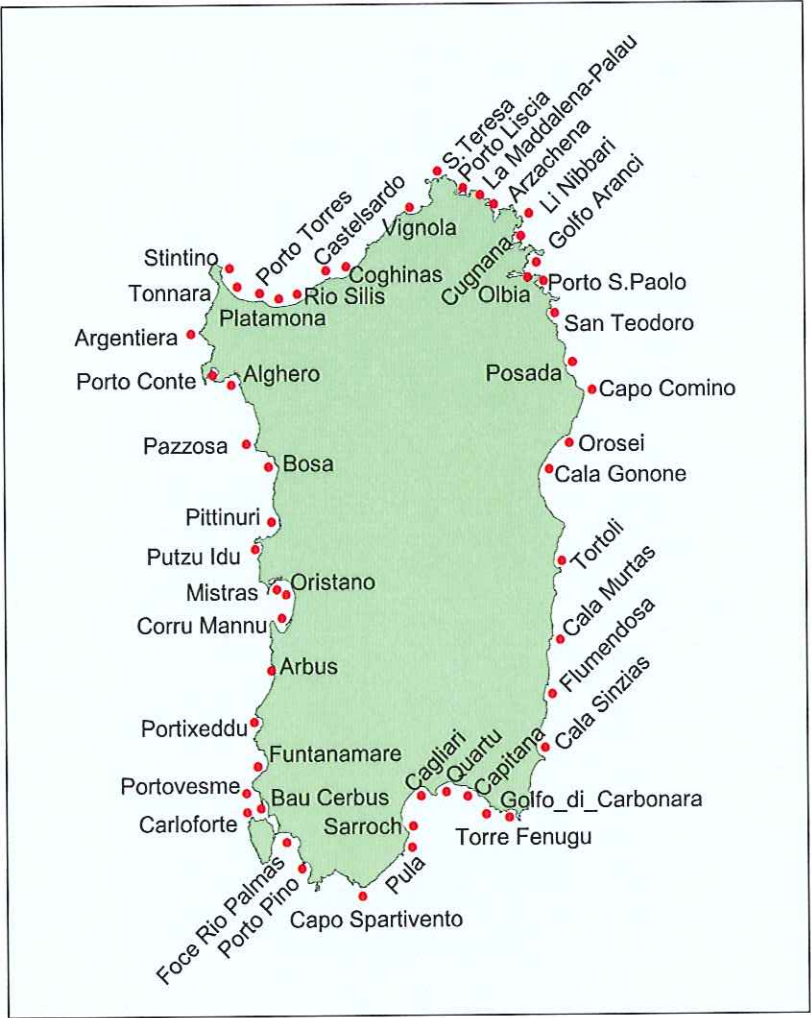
S.Teresa
Porto Liscia
La Maddalena-Palau
Arzachena
Li Nibbari
Golfo Aranci
Castelsardo
Vignola
Porto Torres
Stintino
Tonnara
Coghinas
Rio Silis
Cugnana
Olbia
Porto S.Paolo
Platamona
San Teodoro
Argentiera
Porto Conte
Alghero
Posada
Capo Comino
Pazzosa
Bosa
Orosei
Cala Gonone
Pittinuri
Putzu Idu
Tortolì
Mistras
Oristano
Cala Murtas
Corru Mannu
Flumendosa
Arbus
Cala Sinzias
Portixeddu
Funtanamare
Cagliari
Quartu
Capitana
Portovesme
Bau Cerbus
Golfo_di_Carbonara
Carloforte
Sarroch
Torre Fenugu
Foce Rio Palmas
Porto Pino
Pula
Capo Spartivento